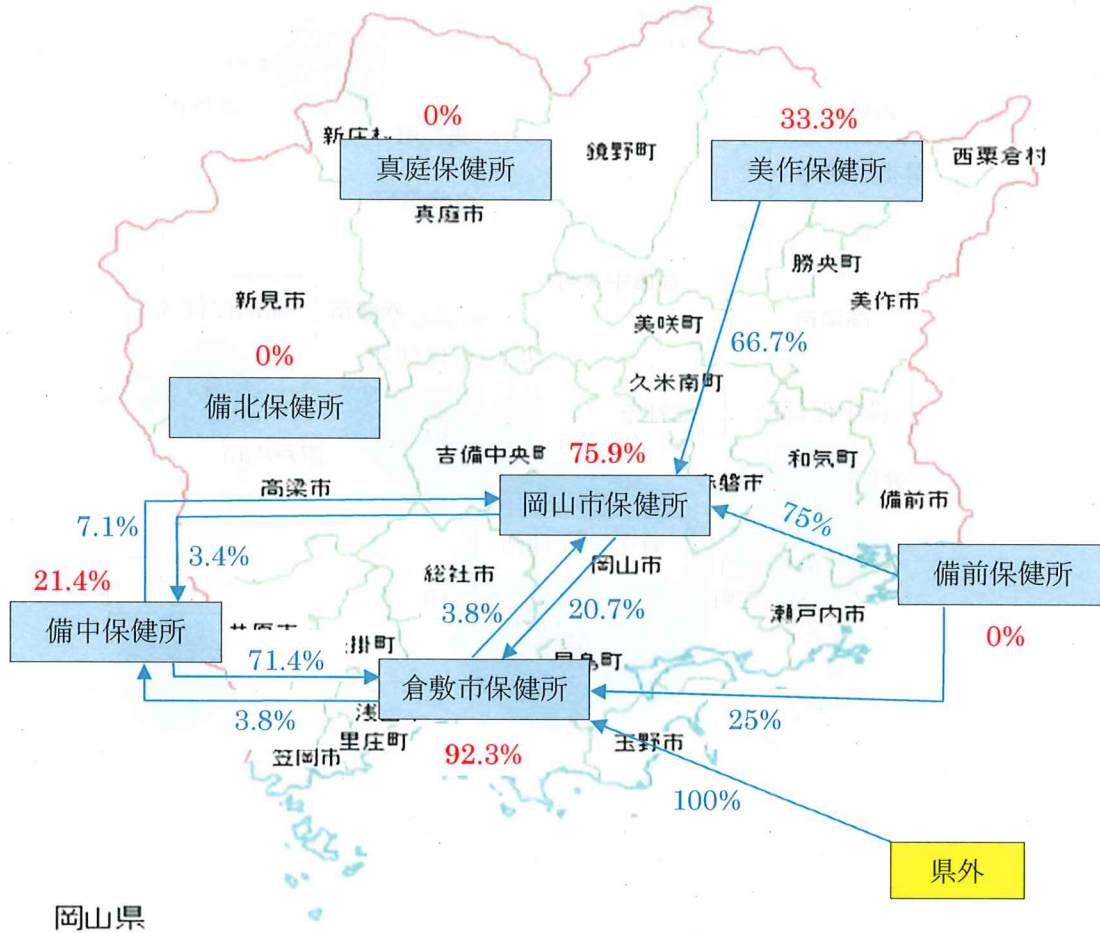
0%
新庄村
真庭保健所
鏡野町
33.3%
美作保健所
西粟倉村
真庭市
勝央町
新見市
美作市
美咲町
66.7%
0%
久米南町
備北保健所
吉備中央町
75.9%
和気町
赤磐市
高梁市
岡山市保健所
備前市
7.1%
75%
3.4%
岡山市
備前保健所
21.4%
総社市
3.8%
20.7%
備中保健所
井原市
瀬戸内市
0%
早島町
71.4%
倉敷市保健所
3.8%
浅口市
25%
里庄町
玉野市
笠岡市
92.3%
100%
県外
岡山県